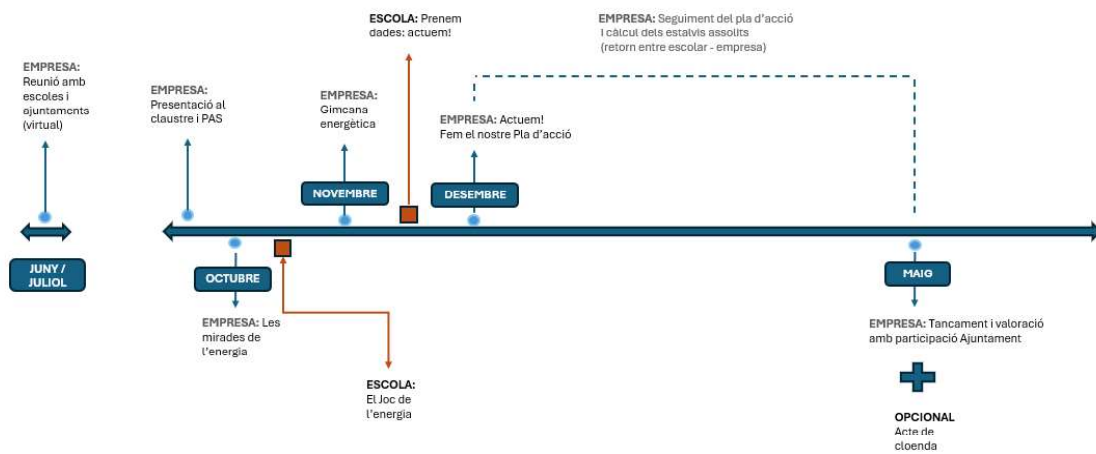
EMPRESA: Reunió amb escoles i ajuntaments (virtual)

JUNY / JULIOL

EMPRESA: Presentació al claustre i PAS

OCTUBRE

EMPRESA: Les mirades de l'energia

ESCOLA: El Joc de l'energia

EMPRESA: Gimcana energètica

NOVEMBRE

ESCOLA: Prenem dades: actuem!

DESEMBRE

EMPRESA: Actuem! Fem el nostre Pla d'acció

EMPRESA: Seguiment del pla d'acció i càlcul dels estalvis assolits (retorn entre escolar - empresa)

MAIG

EMPRESA: Tancament i valoració amb participació Ajuntament

OPCIONAL Acte de cloenda